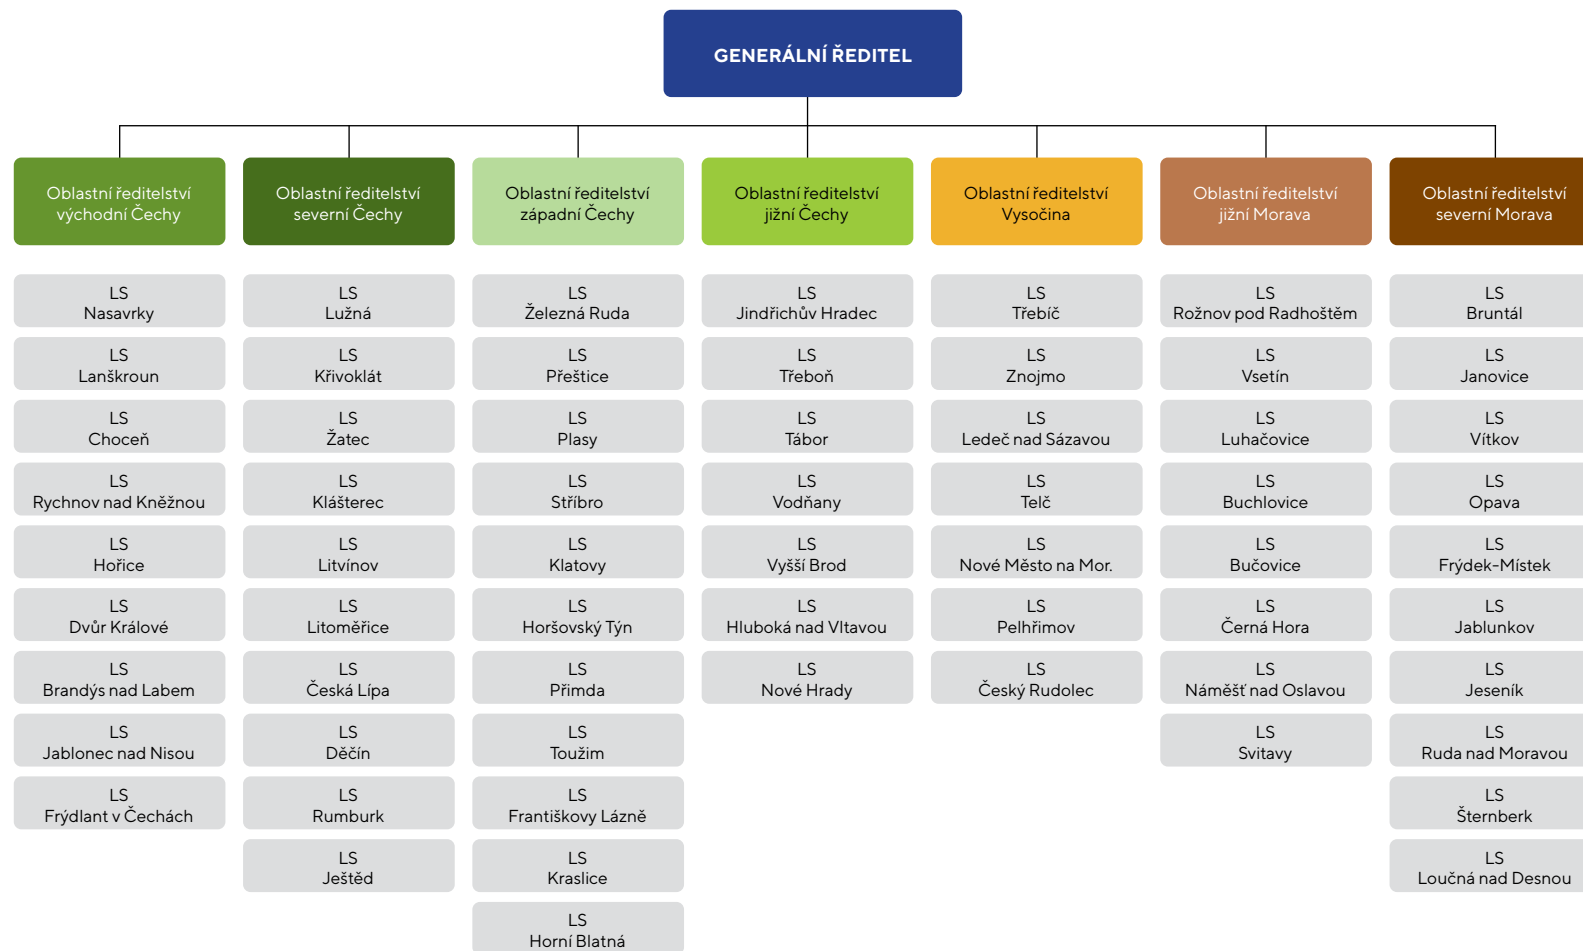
GENERÁLNÍ ŘEDITEL

Oblastní ředitelství východní Čechy

LS Nasavrky

LS Lanškroun

LS Choceň

LS Rychnov nad Kněžnou

LS Hořice

LS Dvůr Králové

LS Brandýs nad Labem

LS Jablonec nad Nisou

LS Frýdlant v Čechách

Oblastní ředitelství severní Čechy

LS Lužná

LS Křivoklát

LS Žatec

LS Klášterec

LS Litvínov

LS Litoměřice

LS Česká Lípa

LS Děčín

LS Rumburk

LS Ještěd

Oblastní ředitelství západní Čechy

LS Železná Ruda

LS Přeštice

LS Plasy

LS Stříbro

LS Klatovy

LS Horšovský Týn

LS Přimda

LS Toužim

LS Františkovy Lázně

LS Kraslice

LS Horní Blatná

Oblastní ředitelství jižní Čechy

LS Jindřichův Hradec

LS Třeboň

LS Tábor

LS Vodňany

LS Vyšší Brod

LS Hluboká nad Vltavou

LS Nové Hrady

Oblastní ředitelství Vysočina

LS Třebíč

LS Znojmo

LS Ledeč nad Sázavou

LS Telč

LS Nové Město na Mor.

LS Pelhřimov

LS Český Rudolec

Oblastní ředitelství jižní Morava

LS Rožnov pod Radhoštěm

LS Vsetín

LS Luhačovice

LS Buchlovice

LS Bučovice

LS Černá Hora

LS Náměšť nad Oslavou

LS Svitavy

Oblastní ředitelství severní Morava

LS Bruntál

LS Janovice

LS Vítkov

LS Opava

LS Frýdek-Místek

LS Jablunkov

LS Jeseník

LS Ruda nad Moravou

LS Šternberk

LS Loučná nad Desnou